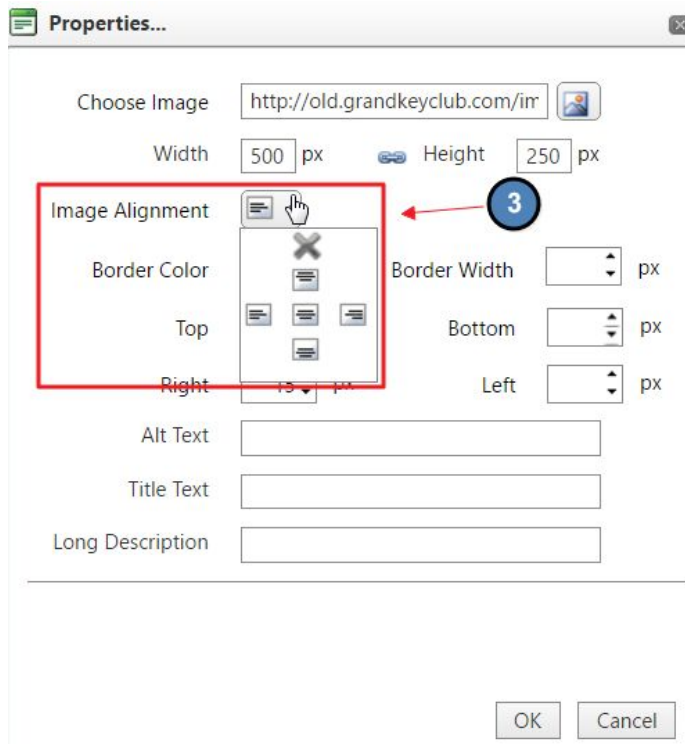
Properties...

Choose Image http://old.grandkeyclub.com/im

Width 500 px Height 250 px

Image Alignment

3

Border Color Border Width px

Top Bottom px

Right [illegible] px Left px

Alt Text

Title Text

Long Description

OK Cancel